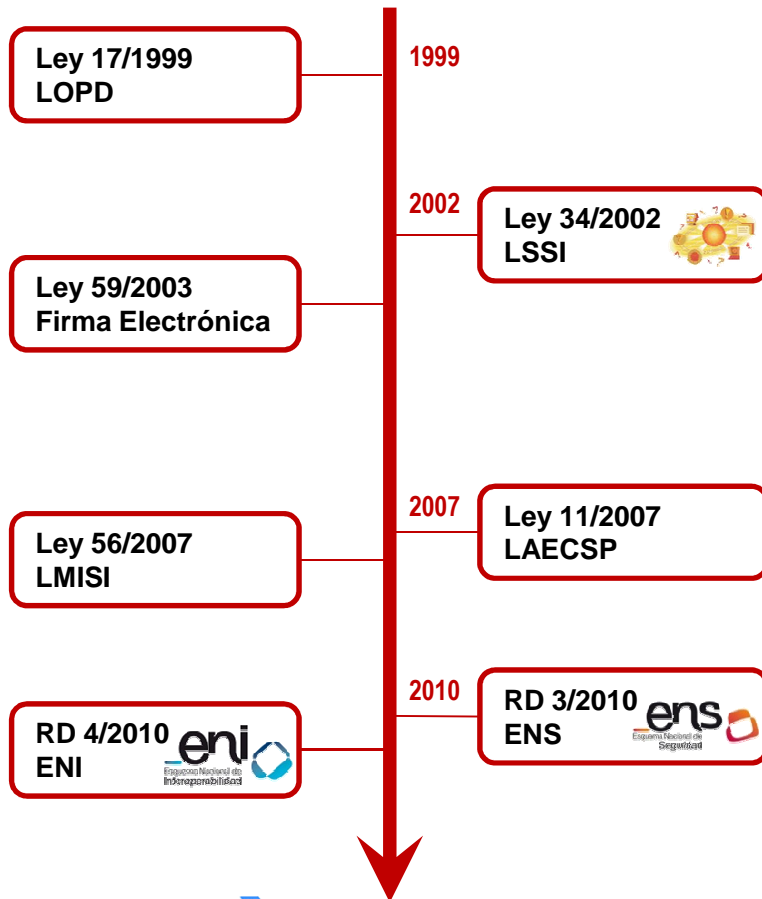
Ley 17/1999
LOPD

1999

2002

Ley 34/2002
LSSI

Ley 59/2003
Firma Electrónica

2007

Ley 11/2007
LAECSP

Ley 56/2007
LMISI

2010

RD 3/2010
ENS

ens
Esquema Nacional de Seguridad

RD 4/2010
ENI

eni
Esquema Nacional de Interoperabilidad